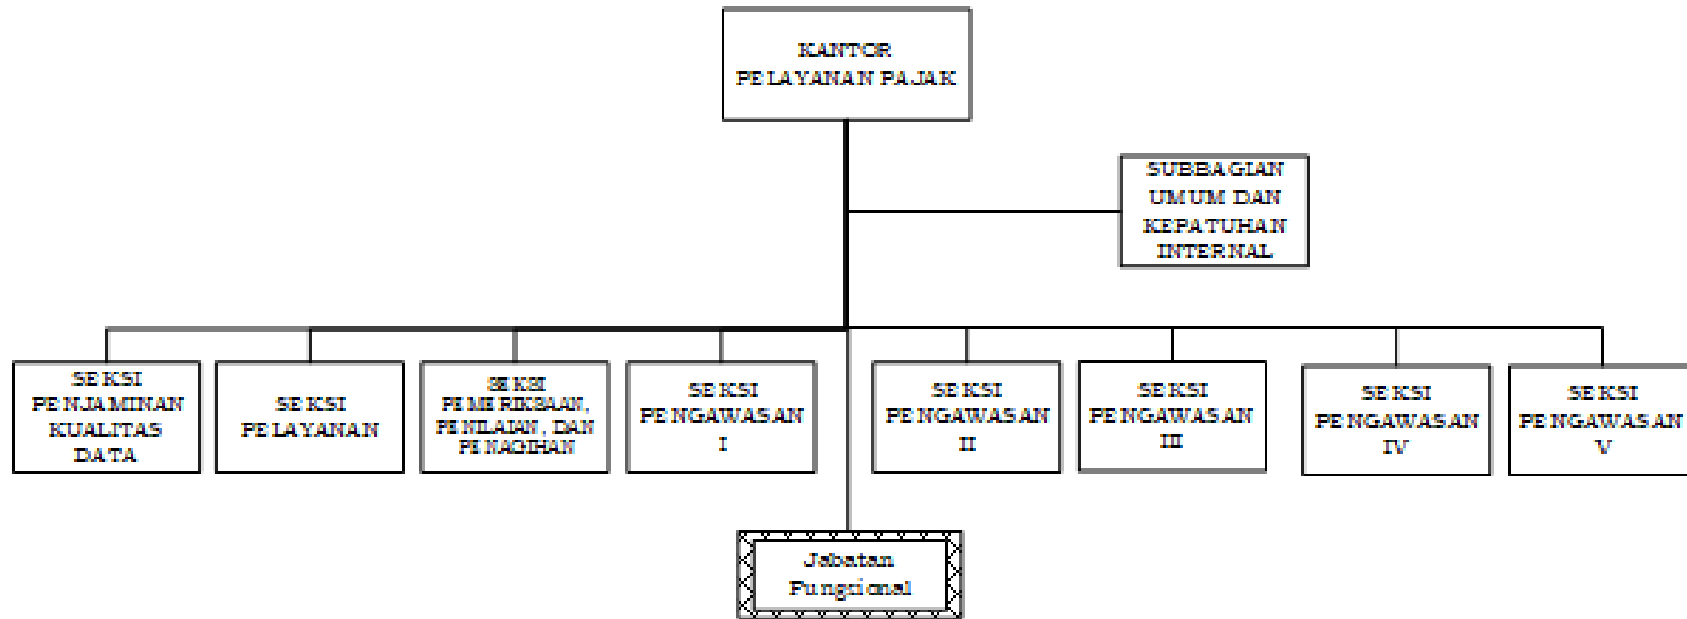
KANTOR PELAYANAN PAJAK

SUBBAGIAN UMUM DAN KEPATUHAN INTERNAL

SEKSI PENJAMINAN KUALITAS DATA

SEKSI PELAYANAN

SEKSI PEMERIKSAAN, PENILAIAN, DAN PENAGIHAN

SEKSI PENGAWASAN I

SEKSI PENGAWASAN II

SEKSI PENGAWASAN III

SEKSI PENGAWASAN IV

SEKSI PENGAWASAN V

Jabatan Fungsional